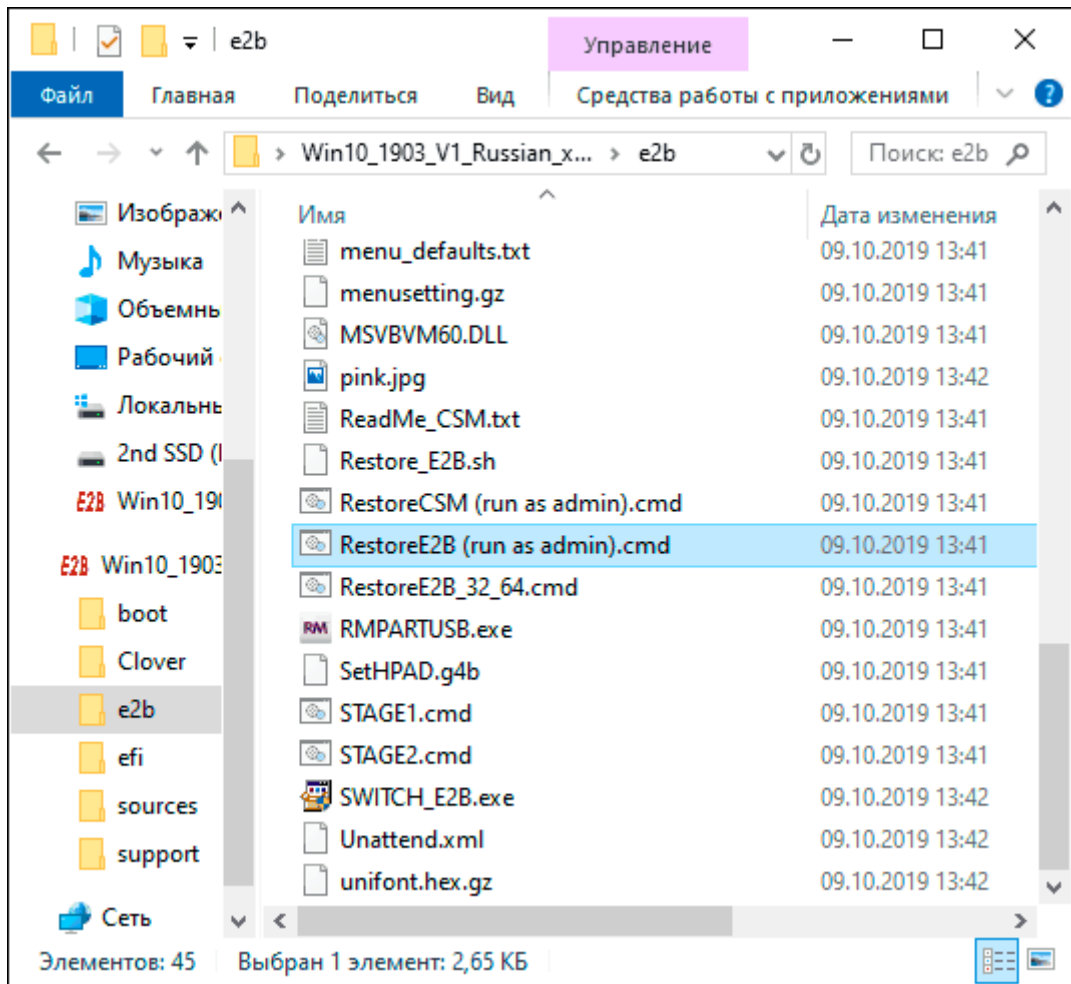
e2b
Управление
Файл Главная Поделиться Вид Средства работы с приложениями
Win10_1903_V1_Russian_x... > e2b
Поиск: e2b

Изображ
Музыка
Объемн
Рабочий
Локальн
2nd SSD (
E2B Win10_19
E2B Win10_1903
boot
Clover
e2b
efi
sources
support
Сеть

| Имя | Дата изменения |
|---|---|
| menu_defaults.txt | 09.10.2019 13:41 |
| menusetting.gz | 09.10.2019 13:41 |
| MSVBVM60.DLL | 09.10.2019 13:41 |
| pink.jpg | 09.10.2019 13:42 |
| ReadMe_CSM.txt | 09.10.2019 13:41 |
| Restore_E2B.sh | 09.10.2019 13:41 |
| RestoreCSM (run as admin).cmd | 09.10.2019 13:41 |
| RestoreE2B (run as admin).cmd | 09.10.2019 13:41 |
| RestoreE2B_32_64.cmd | 09.10.2019 13:41 |
| RMPARTUSB.exe | 09.10.2019 13:41 |
| SetHPAD.g4b | 09.10.2019 13:41 |
| STAGE1.cmd | 09.10.2019 13:41 |
| STAGE2.cmd | 09.10.2019 13:41 |
| SWITCH_E2B.exe | 09.10.2019 13:42 |
| Unattend.xml | 09.10.2019 13:42 |
| unifont.hex.gz | 09.10.2019 13:42 |

Элементов: 45 Выбран 1 элемент: 2,65 КБ